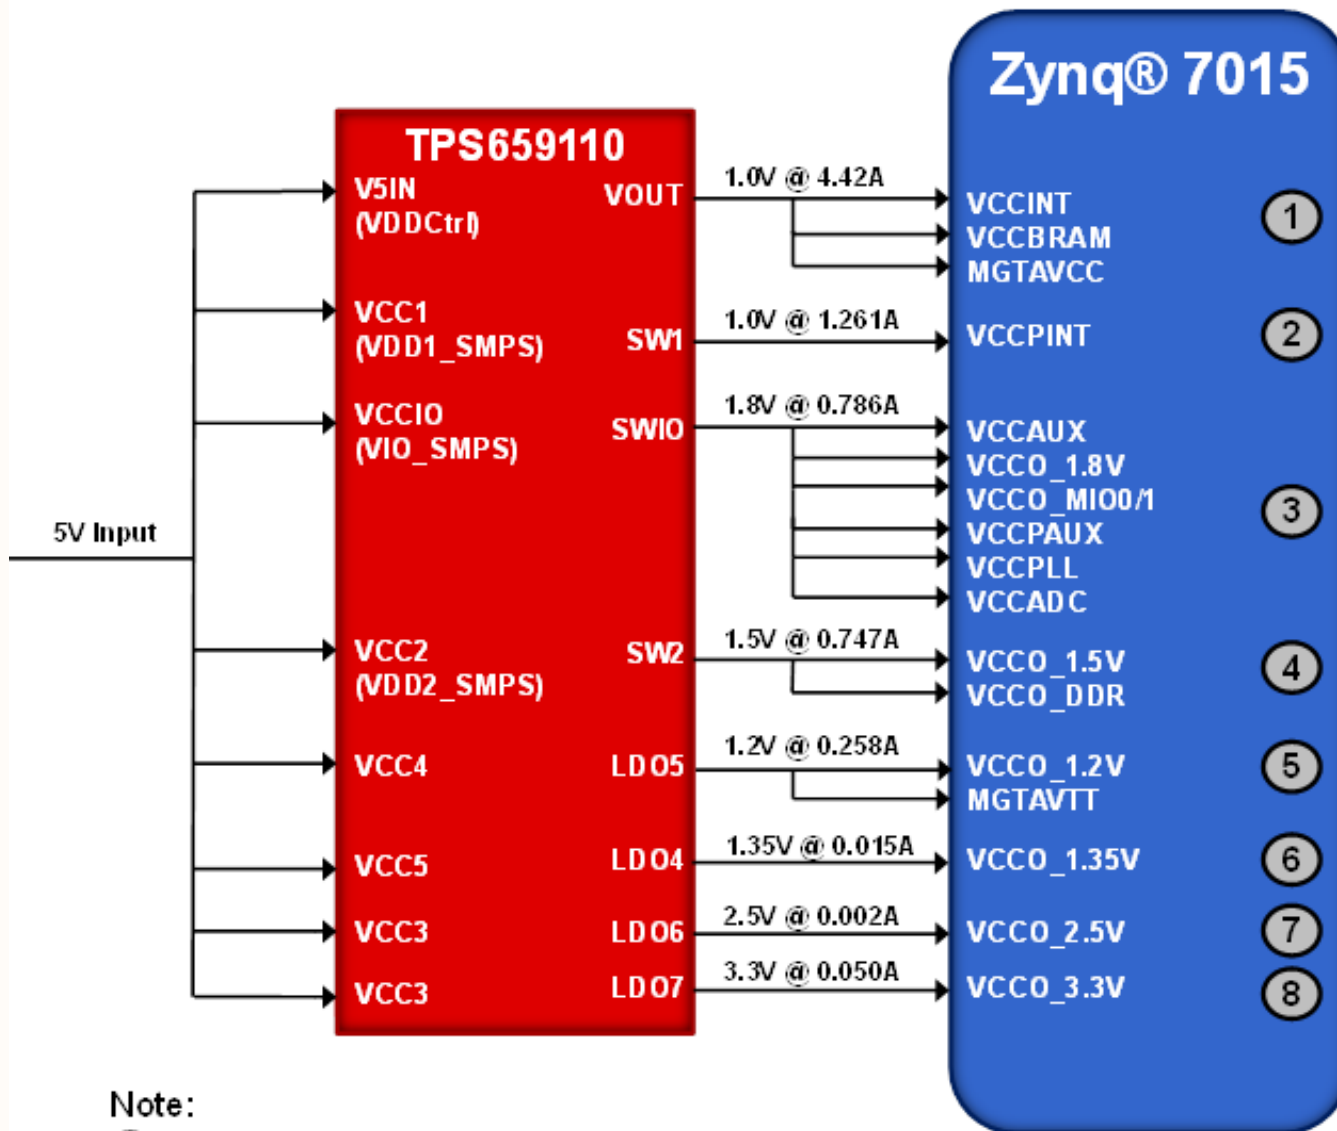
Zynq® 7015

TPS659110

5V Input

V5IN (VDDCtrl)
VOUT
1.0V @ 4.42A
VCCINT
VCCBRAM
MGTAVCC
1

VCC1 (VDD1_SMPS)
SW1
1.0V @ 1.261A
VCCPINT
2

VCCIO (VIO_SMPS)
SWIO
1.8V @ 0.786A
VCCAUX
VCCO_1.8V
VCCO_MIO0/1
VCCPAUX
VCCPLL
VCCADC
3

VCC2 (VDD2_SMPS)
SW2
1.5V @ 0.747A
VCCO_1.5V
VCCO_DDR
4

VCC4
LDO5
1.2V @ 0.258A
VCCO_1.2V
MGTAVTT
5

VCC5
LDO4
1.35V @ 0.015A
VCCO_1.35V
6

VCC3
LDO6
2.5V @ 0.002A
VCCO_2.5V
7

VCC3
LDO7
3.3V @ 0.050A
VCCO_3.3V
8

Note: